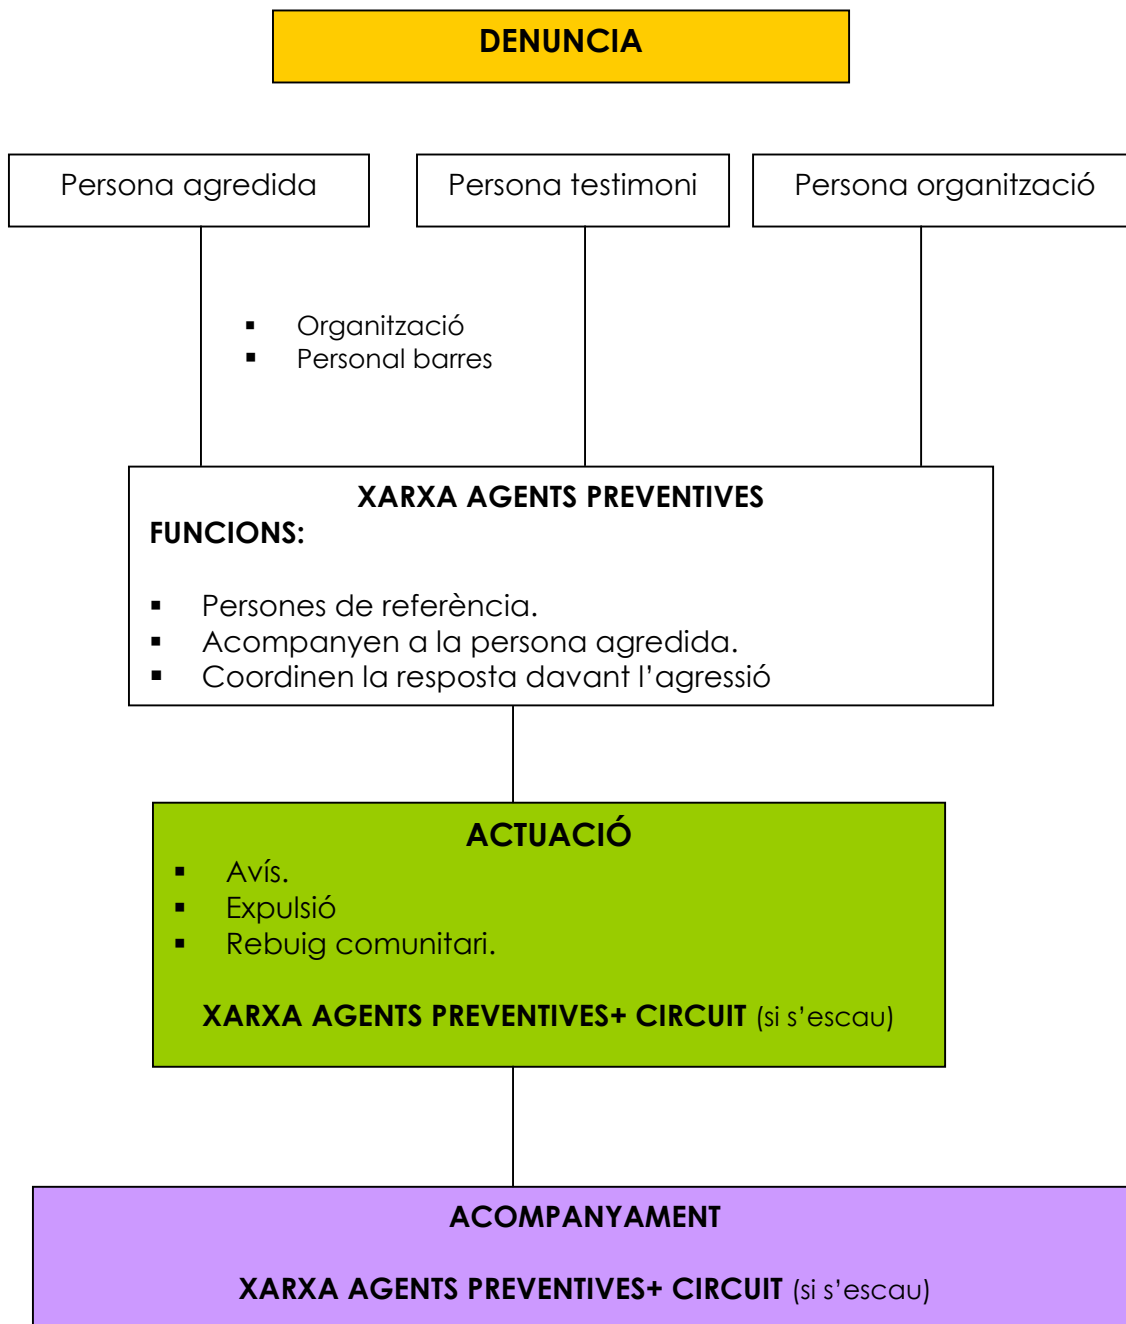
DENUNCIA

Persona agredida

Persona testimoni

Persona organització

- Organització
- Personal barres

XARXA AGENTS PREVENTIVES

FUNCIONS:

- Persones de referència.
- Acompanyen a la persona agredida.
- Coordinen la resposta davant l'agressió

ACTUACIÓ

- Avís.
- Expulsió
- Rebuig comunitari.

XARXA AGENTS PREVENTIVES+ CIRCUIT (si s'escau)

ACOMPANYAMENT

XARXA AGENTS PREVENTIVES+ CIRCUIT (si s'escau)